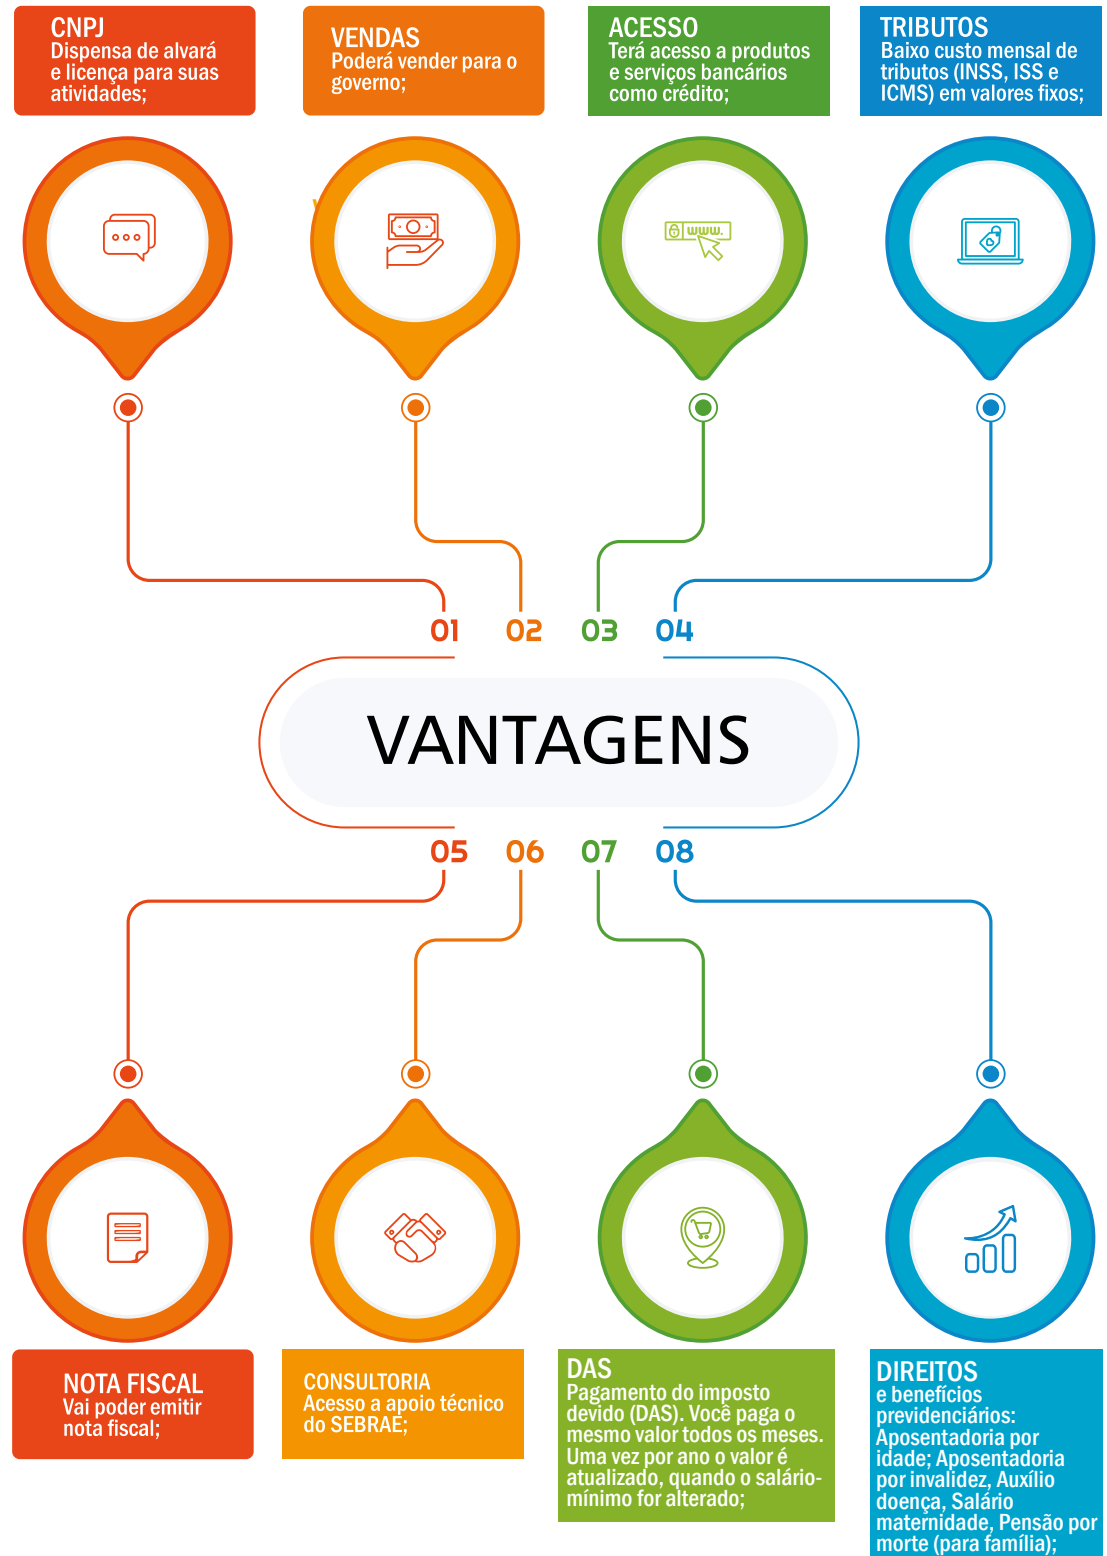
CNPJ
Dispensa de alvará e licença para suas atividades;

VENDAS
Poderá vender para o governo;

ACESSO
Terá acesso a produtos e serviços bancários como crédito;

TRIBUTOS
Baixo custo mensal de tributos (INSS, ISS e ICMS) em valores fixos;

www.

01 02 03 04

VANTAGENS

05 06 07 08

NOTA FISCAL
Vai poder emitir nota fiscal;

CONSULTORIA
Acesso a apoio técnico do SEBRAE;

DAS
Pagamento do imposto devido (DAS). Você paga o mesmo valor todos os meses. Uma vez por ano o valor é atualizado, quando o salário-mínimo for alterado;

DIREITOS
e benefícios previdenciários: Aposentadoria por idade; Aposentadoria por invalidez, Auxílio doença, Salário maternidade, Pensão por morte (para família);